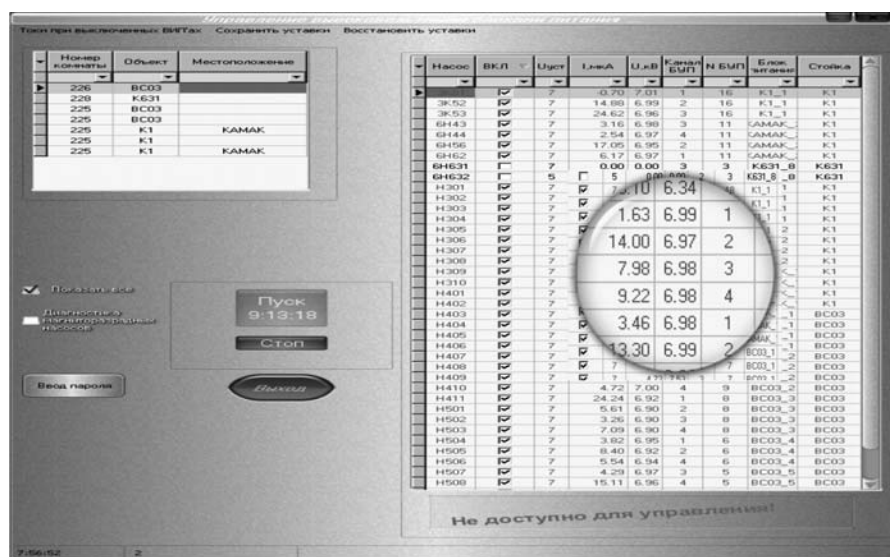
Управление высоковольтными блоками питания

Токи при выключенных ВИПах   Сохранить уставки   Восстановить уставки

| Номер комнаты | Объект | Местоположение |
|---|---|---|
| 226 | ВС03 | |
| 228 | К631 | |
| 225 | ВС03 | |
| 225 | ВС03 | |
| 225 | К1 | КАМАК |
| 225 | К1 | |
| 225 | К1 | КАМАК |

Показать все

Диагностика магниторазрядных насосов

Пуск
9:13:18
Стоп

Ввод пароля

Выход

| Насос | ВКЛ | Uуст | I,мкА | U,кВ | Канал БУП | N БУП | Блок питания | Стойка |
|---|---|---|---|---|---|---|---|---|
| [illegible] | ☑ | 7 | 0.70 | 7.01 | 1 | 16 | К1_1 | К1 |
| 3К52 | ☑ | 7 | 14.88 | 6.99 | 2 | 16 | К1_1 | К1 |
| 3К53 | ☑ | 7 | 24.62 | 6.96 | 3 | 16 | К1_1 | К1 |
| 6Н43 | ☑ | 7 | 3.16 | 6.98 | 3 | 11 | КАМАК | К1 |
| 6Н44 | ☑ | 7 | 2.54 | 6.97 | 4 | 11 | КАМАК | К1 |
| 6Н56 | ☑ | 7 | 17.05 | 6.95 | 2 | 11 | КАМАК | К1 |
| 6Н62 | ☑ | 7 | 6.17 | 6.97 | 1 | 11 | КАМАК | К1 |
| 6Н631 | ☐ | 7 | 0.00 | 0.00 | 3 | 3 | К631_8 | К631 |
| 6Н632 | ☐ | 5 | 5 | 0.00 | 2 | 3 | К631_8 | К631 |
| Н301 | ☑ | 7 | 7.10 | 6.34 | | | К1_1 | К1 |
| Н302 | ☑ | 7 | 1.63 | 6.99 | 1 | | К1_1 | К1 |
| Н303 | ☑ | 7 | | | | | К1_1 | К1 |
| Н304 | ☑ | 7 | 14.00 | 6.97 | 2 | | | К1 |
| Н305 | ☑ | 7 | | | | | | К1 |
| Н306 | ☑ | 7 | 7.98 | 6.98 | 3 | | | К1 |
| Н307 | ☑ | 7 | | | | | | К1 |
| Н308 | ☑ | 7 | 9.22 | 6.98 | 4 | | | К1 |
| Н309 | ☑ | 7 | | | | | | К1 |
| Н310 | ☑ | 7 | 3.46 | 6.98 | 1 | | | К1 |
| Н401 | ☑ | 7 | | | | | | К1 |
| Н402 | ☑ | 7 | 13.30 | 6.99 | 2 | | | К1 |
| Н403 | ☑ | 7 | | | | | _1 | ВС03 |
| Н404 | ☑ | 7 | | | | | _1 | ВС03 |
| Н405 | ☑ | 7 | | | | | КАМАК_1 | ВС03 |
| Н406 | ☑ | 7 | | | | | _1 | ВС03 |
| Н407 | ☑ | 7 | | | | | ВС03_1 | ВС03 |
| Н408 | ☑ | 7 | | | | 7 | ВС03_2 | ВС03 |
| Н409 | ☑ | 7 | | | | 7 | ВС03_2 | ВС03 |
| Н410 | ☑ | 7 | 4.72 | 7.00 | 4 | 9 | ВС03_2 | ВС03 |
| Н411 | ☑ | 7 | 24.24 | 6.92 | 1 | 8 | ВС03_3 | ВС03 |
| Н501 | ☑ | 7 | 5.61 | 6.90 | 2 | 8 | ВС03_3 | ВС03 |
| Н502 | ☑ | 7 | 3.26 | 6.90 | 3 | 8 | ВС03_3 | ВС03 |
| Н503 | ☑ | 7 | 7.09 | 6.90 | 4 | 8 | ВС03_3 | ВС03 |
| Н504 | ☑ | 7 | 3.92 | 6.95 | 1 | 6 | ВС03_4 | ВС03 |
| Н505 | ☑ | 7 | 8.40 | 6.92 | 2 | 6 | ВС03_4 | ВС03 |
| Н506 | ☑ | 7 | 5.54 | 6.94 | 4 | 6 | ВС03_4 | ВС03 |
| Н507 | ☑ | 7 | 4.29 | 6.97 | 3 | 5 | ВС03_5 | ВС03 |
| Н508 | ☑ | 7 | 15.11 | 6.96 | 4 | 5 | ВС03_5 | ВС03 |

Не доступно для управления!

7:56:52   2